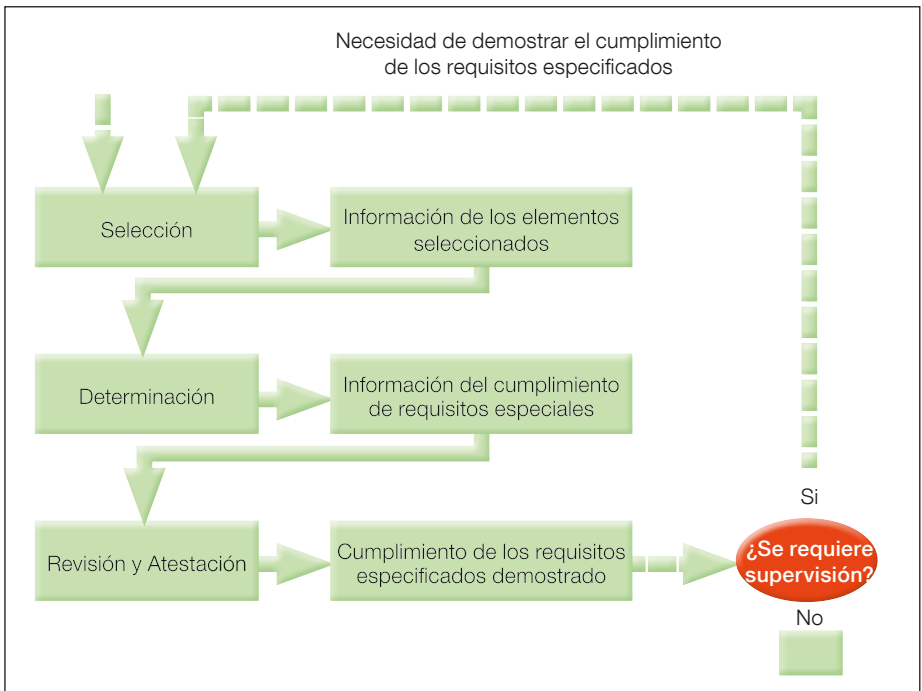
Necesidad de demostrar el cumplimiento de los requisitos especificados

Selección

Información de los elementos seleccionados

Determinación

Información del cumplimiento de requisitos especiales

Revisión y Atestación

Cumplimiento de los requisitos especificados demostrado

Si

¿Se requiere supervisión?

No